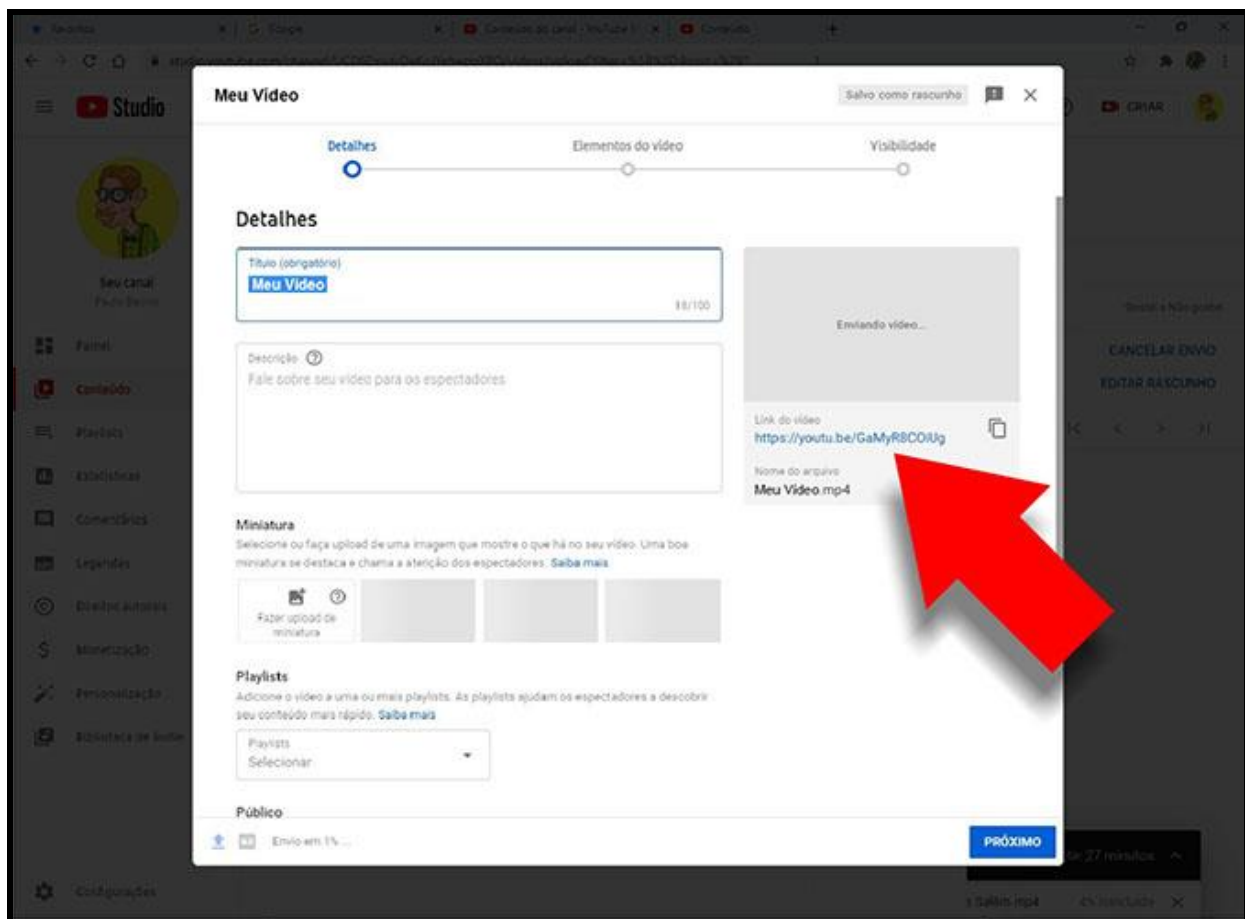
Studio

Meu Vídeo

Salvo como rascunho

Detalhes

Elementos do vídeo

Visibilidade

Detalhes

Título (obrigatório)
Meu Vídeo
9/100

Descrição
Fale sobre seu vídeo para os espectadores

Enviando vídeo...

Link do vídeo
https://youtu.be/GaMyR8COiUg

Nome do arquivo
Meu Video.mp4

Miniatura
Selecione ou faça upload de uma imagem que mostre o que há no seu vídeo. Uma boa miniatura se destaca e chama a atenção dos espectadores. Saiba mais

Fazer upload de miniatura

Playlists
Adicione o vídeo a uma ou mais playlists. As playlists ajudam os espectadores a descobrir seu conteúdo mais rápido. Saiba mais

Playlists
Selecionar

Público

Envio em 1% ...

PRÓXIMO

Seu canal

Painel
Conteúdo
Playlists
Estatísticas
Comentários
Legendas
Direitos autorais
Monetização
Personalização
Biblioteca de áudio
Configurações

CRIAR

CANCELAR ENVIO
EDITAR RASCUNHO

27 minutos